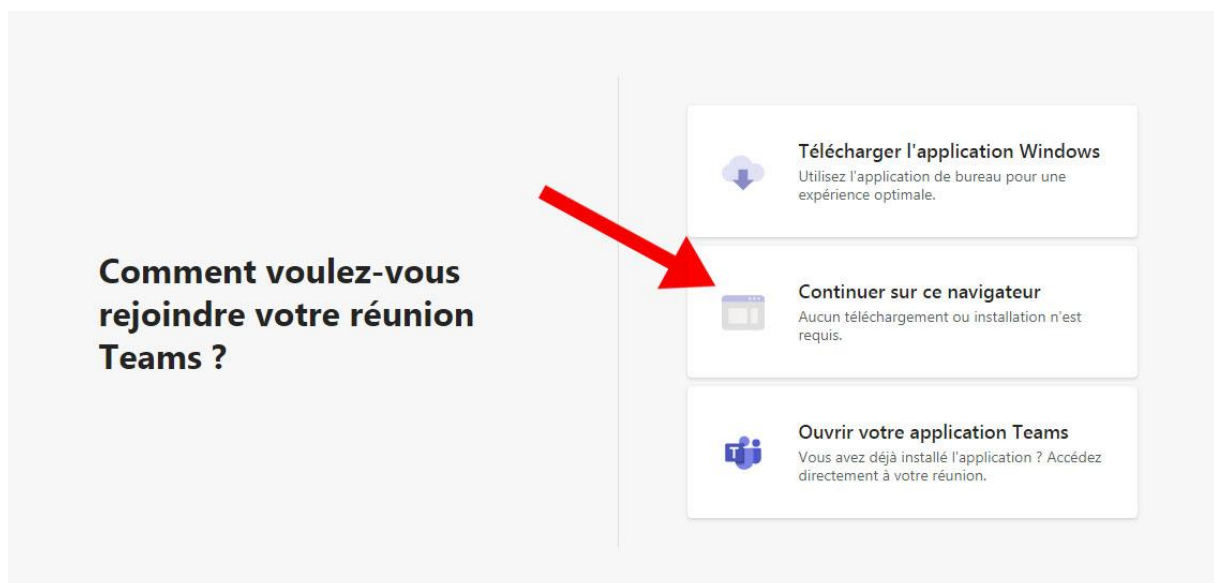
Comment voulez-vous rejoindre votre réunion Teams ?

Télécharger l'application Windows
Utilisez l'application de bureau pour une expérience optimale.

Continuer sur ce navigateur
Aucun téléchargement ou installation n'est requis.

Ouvrir votre application Teams
Vous avez déjà installé l'application ? Accédez directement à votre réunion.